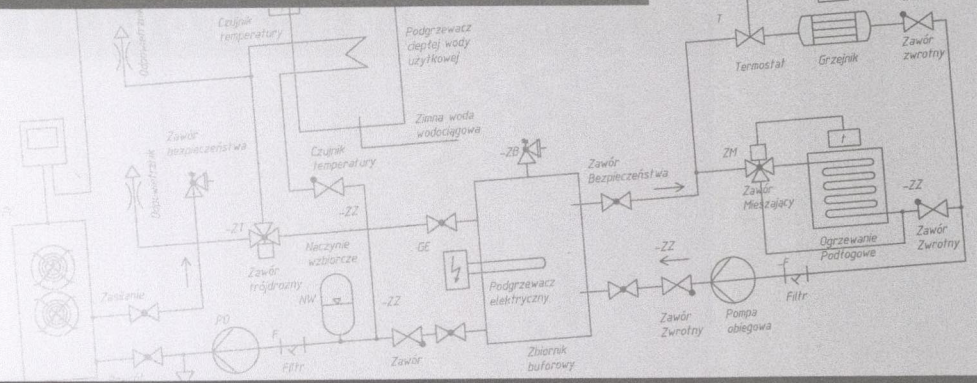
Czujnik temperatury

Podgrzewacz ciepłej wody użytkowej

Zimna woda wodociągowa

Zawór bezpieczeństwa

Czujnik temperatury

Odpowietrznik

Odpowietrznik

-ZT

-ZZ

Zawór trójdrożny

Naczynie wzbiorcze

NW

GE

-ZB

Podgrzewacz elektryczny

Zbiornik buforowy

-ZZ

Zawór

Zasilanie

PO

F

Filtr

T

Termostat

Grzejnik

Zawór zwrotny

Zawór Bezpieczeństwa

ZM

t

Zawór Mieszający

-ZZ

Zawór Zwrotny

Ogrzewanie Podłogowe

-ZZ

Zawór Zwrotny

Pompa obiegowa

F

Filtr